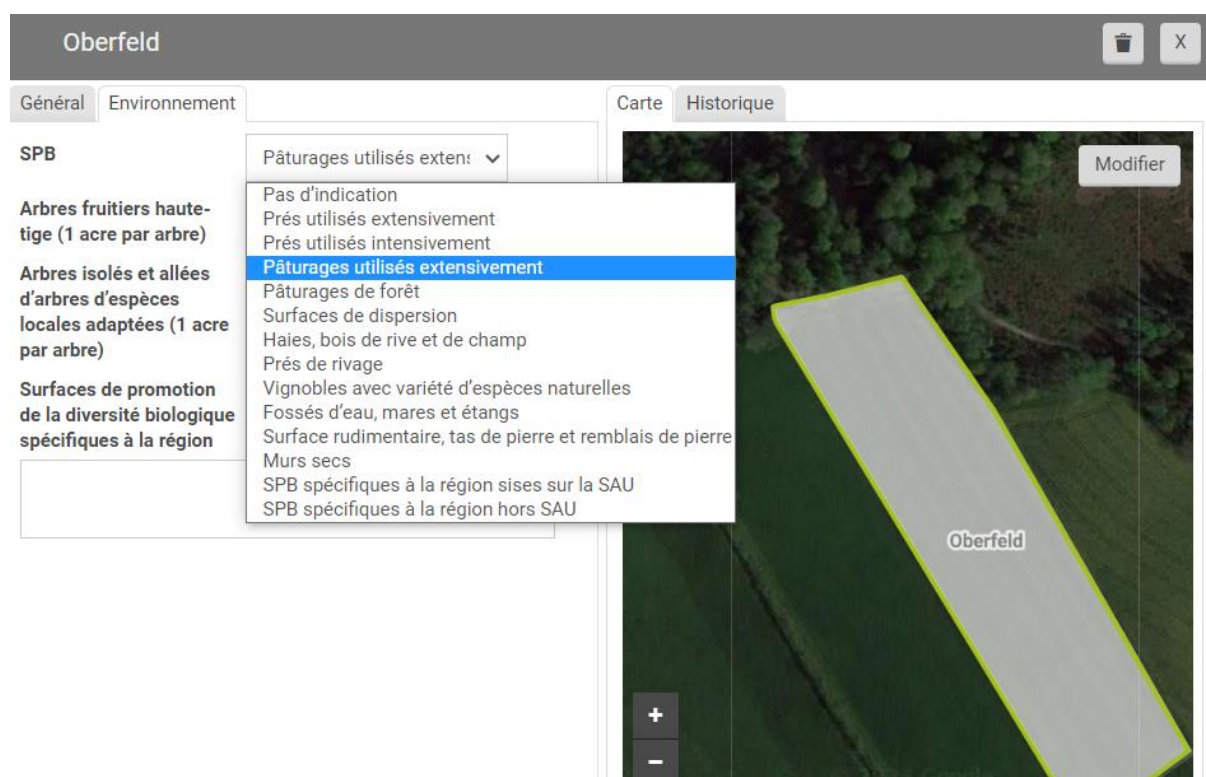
Oberfeld

X

Général Environnement

SPB

Pâturages utilisés extens

Pas d'indication
Prés utilisés extensivement
Prés utilisés intensivement
Pâturages utilisés extensivement
Pâturages de forêt
Surfaces de dispersion
Haies, bois de rive et de champ
Prés de rivage
Vignobles avec variété d'espèces naturelles
Fossés d'eau, mares et étangs
Surface rudimentaire, tas de pierre et remblais de pierre
Murs secs
SPB spécifiques à la région sises sur la SAU
SPB spécifiques à la région hors SAU

Arbres fruitiers haute-tige (1 acre par arbre)

Arbres isolés et allées d'arbres d'espèces locales adaptées (1 acre par arbre)

Surfaces de promotion de la diversité biologique spécifiques à la région

Carte Historique

Modifier

Oberfeld

+
−